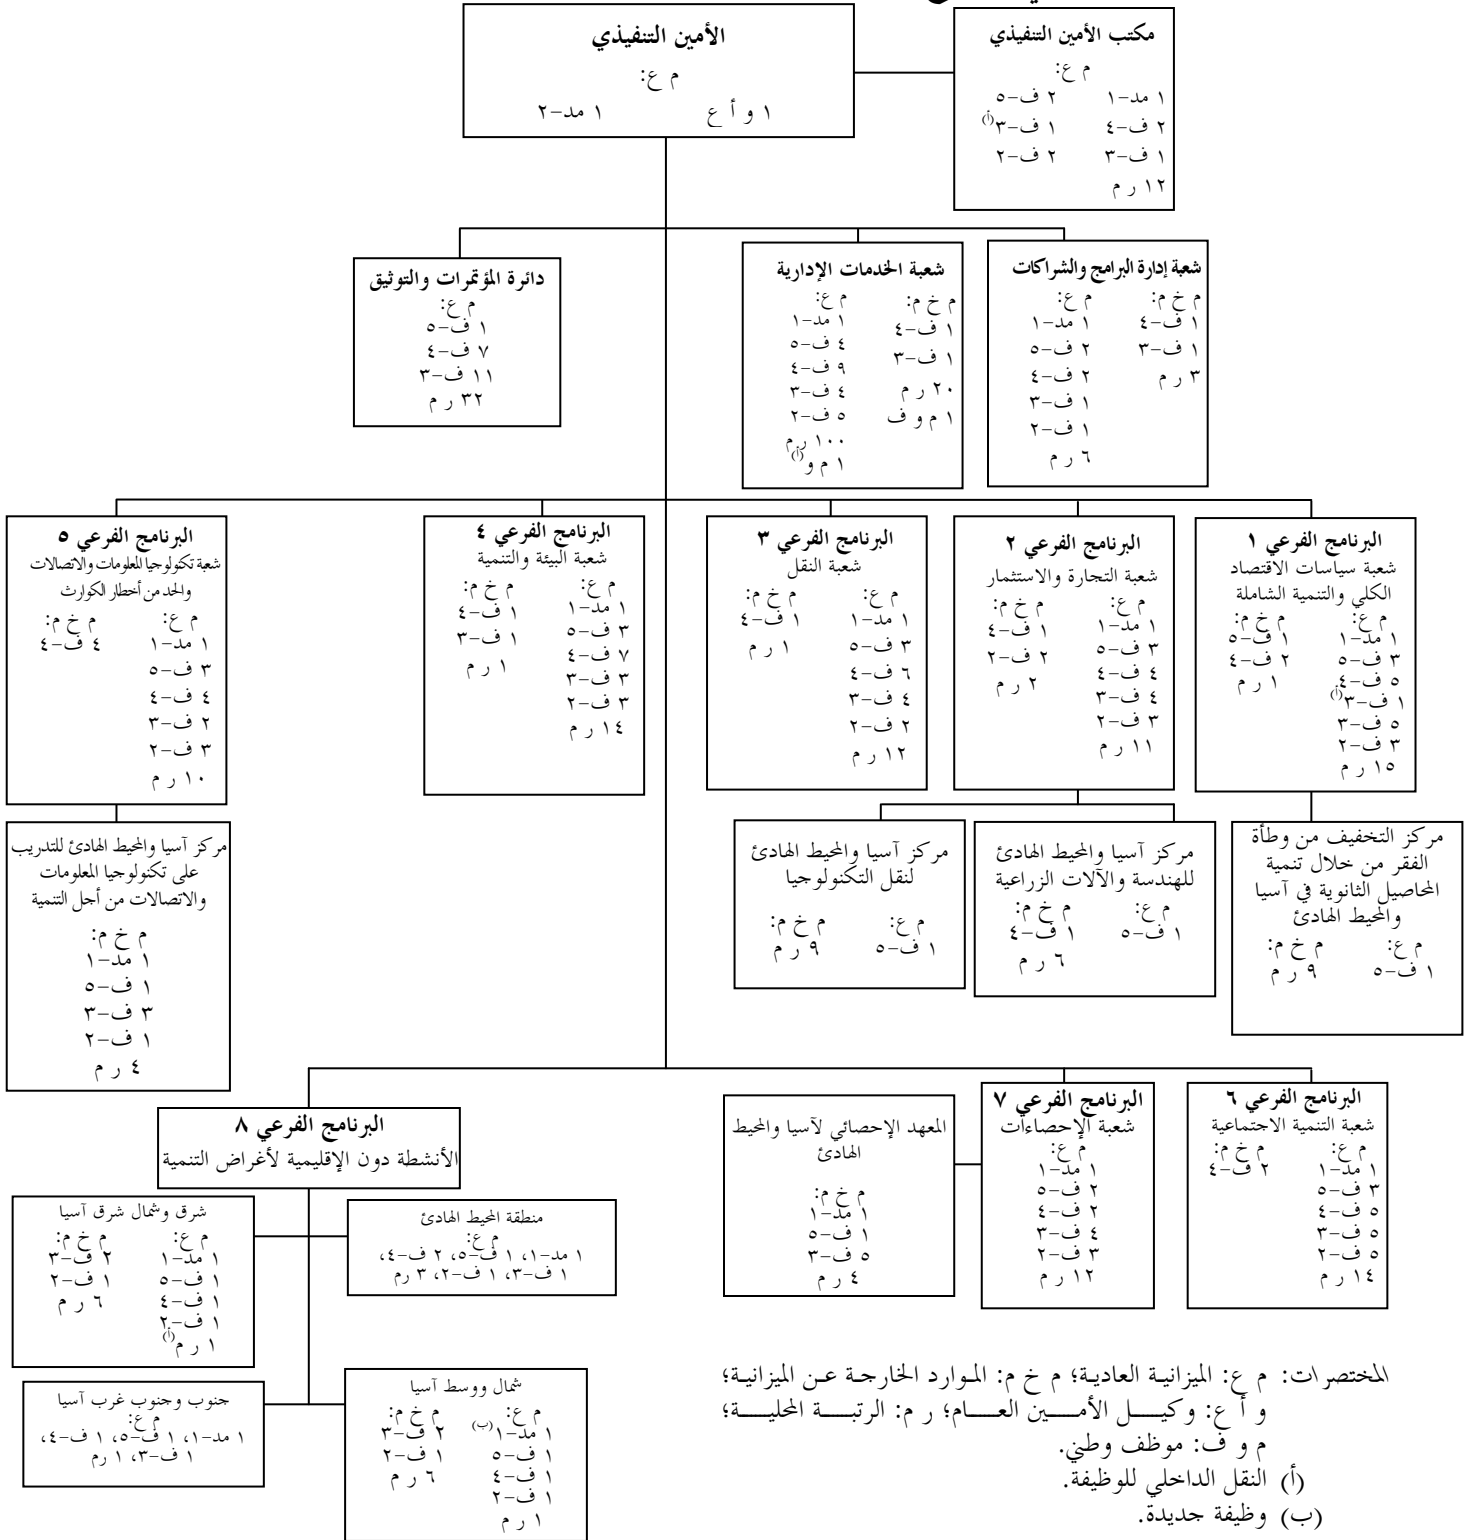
الأمين التنفيذي
م ع:
١ و أ ع ١ مد-٢

مكتب الأمين التنفيذي
م ع:
١ مد-١ ٢ ف-٥
٢ ف-٤ ١ ف-٣(أ)
١ ف-٣ ٢ ف-٢
١٢ ر م

شعبة إدارة البرامج والشراكات
م خ م: ١ ف-٤، ١ ف-٣، ٣ ر م
م ع: ١ مد-١، ٢ ف-٥، ٢ ف-٤، ١ ف-٣، ١ ف-٢، ٦ ر م

شعبة الخدمات الإدارية
م خ م: ١ ف-٤، ١ ف-٣، ٢٠ ر م، ١ م و ف
م ع: ١ مد-١، ٤ ف-٥، ٩ ف-٤، ٤ ف-٣، ٥ ف-٢، ١٠٠ ر م، ١ م و(أ)

دائرة المؤتمرات والتوثيق
م ع:
١ ف-٥
٧ ف-٤
١١ ف-٣
٣٢ ر م

البرنامج الفرعي ١
شعبة سياسات الاقتصاد الكلي والتنمية الشاملة
م ع: ١ مد-١، ٣ ف-٥، ٥ ف-٤، ١ ف-٣(أ)، ٥ ف-٣، ٣ ف-٢، ١٥ ر م
م خ م: ١ ف-٥، ٢ ف-٤، ١ ر م

البرنامج الفرعي ٢
شعبة التجارة والاستثمار
م ع: ١ مد-١، ٣ ف-٥، ٤ ف-٤، ٤ ف-٣، ٣ ف-٢، ١١ ر م
م خ م: ١ ف-٤، ٢ ف-٢، ٢ ر م

البرنامج الفرعي ٣
شعبة النقل
م ع: ١ مد-١، ٣ ف-٥، ٦ ف-٤، ٤ ف-٣، ٢ ف-٢، ١٢ ر م
م خ م: ١ ف-٤، ١ ر م

البرنامج الفرعي ٤
شعبة البيئة والتنمية
م ع: ١ مد-١، ٣ ف-٥، ٧ ف-٤، ٣ ف-٣، ٣ ف-٢، ١٤ ر م
م خ م: ١ ف-٤، ١ ف-٣، ١ ر م

البرنامج الفرعي ٥
شعبة تكنولوجيا المعلومات والاتصالات والحد من أخطار الكوارث
م ع: ١ مد-١، ٣ ف-٥، ٤ ف-٤، ٢ ف-٣، ٣ ف-٢، ١٠ ر م
م خ م: ٤ ف-٤

مركز التخفيف من وطأة الفقر من خلال تنمية المحاصيل الثانوية في آسيا والمحيط الهادئ
م ع: ١ ف-٥
م خ م: ٩ ر م

مركز آسيا والمحيط الهادئ للهندسة والآلات الزراعية
م ع: ١ ف-٥
م خ م: ١ ف-٤، ٦ ر م

مركز آسيا والمحيط الهادئ لنقل التكنولوجيا
م ع: ١ ف-٥
م خ م: ٩ ر م

مركز آسيا والمحيط الهادئ للتدريب على تكنولوجيا المعلومات والاتصالات من أجل التنمية
م خ م:
١ مد-١
١ ف-٥
٣ ف-٣
١ ف-٢
٤ ر م

البرنامج الفرعي ٦
شعبة التنمية الاجتماعية
م ع: ١ مد-١، ٣ ف-٥، ٥ ف-٤، ٥ ف-٣، ٥ ف-٢، ١٤ ر م
م خ م: ٢ ف-٤

البرنامج الفرعي ٧
شعبة الإحصاءات
م ع: ١ مد-١، ٢ ف-٥، ٢ ف-٤، ٤ ف-٣، ٣ ف-٢، ١٢ ر م

المعهد الإحصائي لآسيا والمحيط الهادئ
م خ م: ١ مد-١، ١ ف-٥، ٥ ف-٣، ٤ ر م

البرنامج الفرعي ٨
الأنشطة دون الإقليمية لأغراض التنمية

منطقة المحيط الهادئ
م ع:
١ مد-١، ١ ف-٥، ٢ ف-٤، ١ ف-٣، ١ ف-٢، ٣ رم

شرق وشمال شرق آسيا
م ع: ١ مد-١، ١ ف-٥، ١ ف-٤، ١ ف-٢، ١ ر م(أ)
م خ م: ٢ ف-٣، ١ ف-٢، ٦ ر م

جنوب وجنوب غرب آسيا
م ع:
١ مد-١، ١ ف-٥، ١ ف-٤، ١ ف-٣، ١ رم

شمال ووسط آسيا
م ع: ١ مد-١(ب)، ١ ف-٥، ١ ف-٤، ١ ف-٢، ١ ر م
م خ م: ٢ ف-٣، ١ ف-٢، ٦ ر م

المختصرات: م ع: الميزانية العادية؛ م خ م: الموارد الخارجة عن الميزانية؛ و أ ع: وكيل الأمين العام؛ ر م: الرتبة المحلية؛ م و ف: موظف وطني.
(أ) النقل الداخلي للوظيفة.
(ب) وظيفة جديدة.